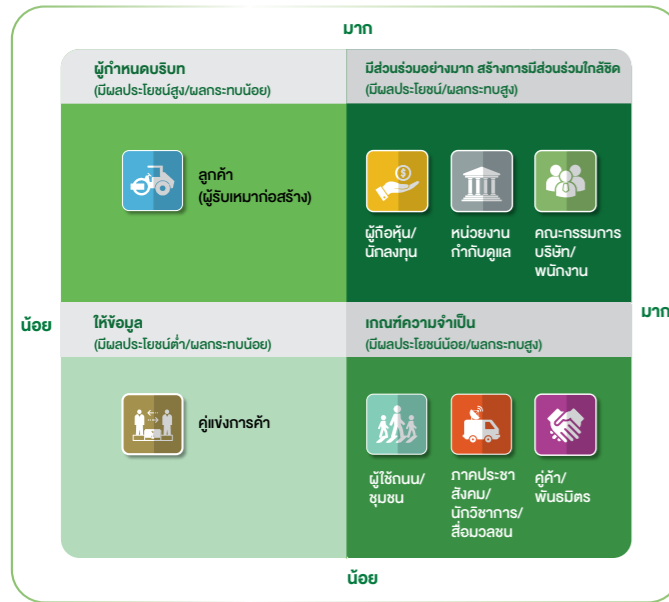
มาก

ผู้กำหนดบริบท
(มีผลประโยชน์สูง/ผลกระทบน้อย)

ลูกค้า
(ผู้รับเหมาก่อสร้าง)

มีส่วนร่วมอย่างมาก สร้างการมีส่วนร่วมใกล้ชิด
(มีผลประโยชน์/ผลกระทบสูง)

ผู้ถือหุ้น/
นักลงทุน

หน่วยงาน
กำกับดูแล

คณะกรรมการ
บริษัท/
พนักงาน

น้อย

มาก

ให้ข้อมูล
(มีผลประโยชน์ต่ำ/ผลกระทบน้อย)

คู่แข่งการค้า

เกณฑ์ความจำเป็น
(มีผลประโยชน์น้อย/ผลกระทบสูง)

ผู้ใช้ถนน/
ชุมชน

ภาคประชา
สังคม/
นักวิชาการ/
สื่อมวลชน

คู่ค้า/
พันธมิตร

น้อย